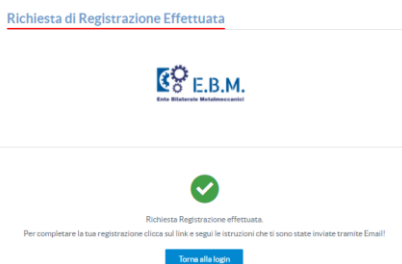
Richiesta di Registrazione Effettuata

E.B.M.
Ente Bilaterale Metalmeccanici

Richiesta Registrazione effettuata.
Per completare la tua registrazione clicca sul link e segui le istruzioni che ti sono state inviate tramite Email!

Torna alla login